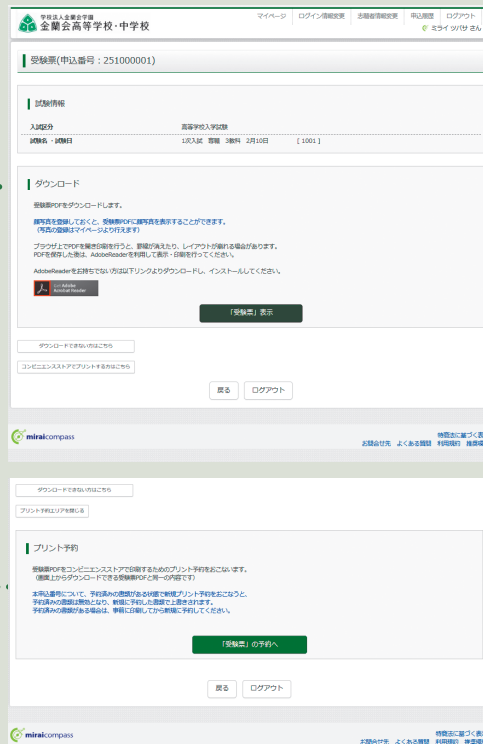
学校法人金蘭会学園
金蘭会高等学校・中学校

マイページ　ログイン情報変更　志願者情報変更　申込履歴　ログアウト
ミライ ツバサ さん

受験票(申込番号：251000001)

試験情報

入試区分　高等学校入学試験

試験名・試験日　1次入試 専願 3教科 2月10日 [ 1001 ]

ダウンロード

受験票PDFをダウンロードします。

顔写真を登録しておくと、受験票PDFに顔写真を表示することができます。
（写真の登録はマイページより行えます）

ブラウザ上でPDFを開き印刷を行うと、罫線が消えたり、レイアウトが崩れる場合があります。
PDFを保存した後は、AdobeReaderを利用して表示・印刷を行ってください。

AdobeReaderをお持ちでない方は以下リンクよりダウンロードし、インストールしてください。

Get Adobe Acrobat Reader

「受験票」表示

ダウンロードできない方はこちら

コンビニエンスストアでプリントする方はこちら

戻る　ログアウト

miraicompass

特商法に基づく表
お問合せ先　よくある質問　利用規約　推奨環

ダウンロードできない方はこちら

プリント予約エリアを閉じる

プリント予約

受験票PDFをコンビニエンスストアで印刷するためのプリント予約をおこないます。
（画面上からダウンロードできる受験票PDFと同一の内容です）

本申込番号について、予約済みの書類がある状態で新規プリント予約をおこなうと、
予約済みの書類は無効となり、新規に予約した書類で上書きされます。
予約済みの書類がある場合は、事前に印刷してから新規に予約してください。

「受験票」の予約へ

戻る　ログアウト

miraicompass

特商法に基づく表
お問合せ先　よくある質問　利用規約　推奨環